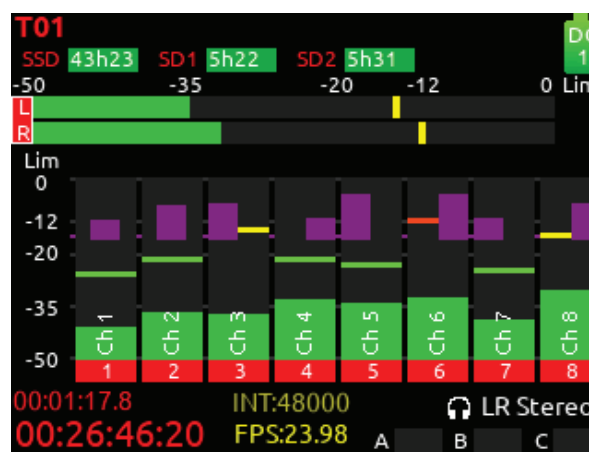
T01

SSD 43h23 SD1 5h22 SD2 5h31

DC
1

-50 -35 -20 -12 0 Lim

L
R

Lim
0
-12
-20
-35
-50

Ch 1 Ch 2 Ch 3 Ch 4 Ch 5 Ch 6 Ch 7 Ch 8

1 2 3 4 5 6 7 8

00:01:17.8
00:26:46:20

INT:48000
FPS:23.98

LR Stereo

A B C